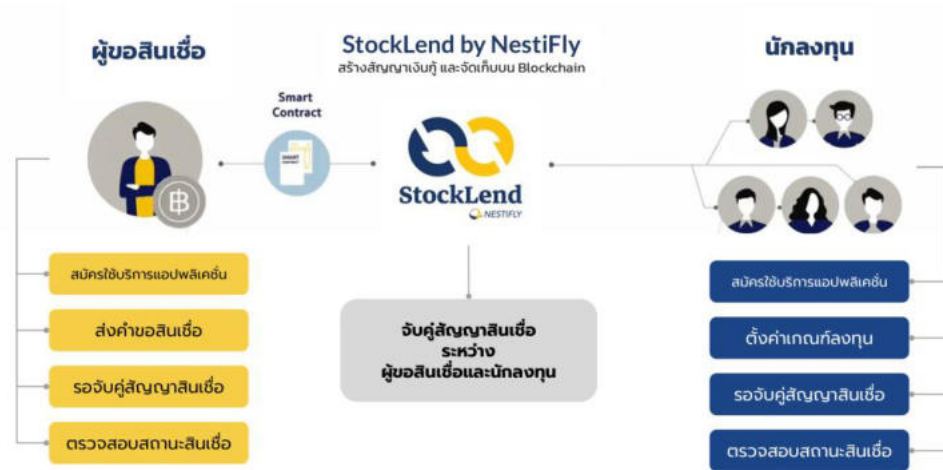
ผู้ขอสินเชื่อ

StockLend by NestiFly
สร้างสัญญาเงินกู้ และจัดเก็บบน Blockchain

นักลงทุน

Smart Contract

SMART CONTRACT

StockLend
NESTIFLY

สมัครใช้บริการแอปพลิเคชั่น

ส่งคำขอสินเชื่อ

รอจับคู่สัญญาสินเชื่อ

ตรวจสอบสถานะสินเชื่อ

จับคู่สัญญาสินเชื่อ
ระหว่าง
ผู้ขอสินเชื่อและนักลงทุน

สมัครใช้บริการแอปพลิเคชั่น

ตั้งค่าเกณฑ์ลงทุน

รอจับคู่สัญญาสินเชื่อ

ตรวจสอบสถานะสินเชื่อ